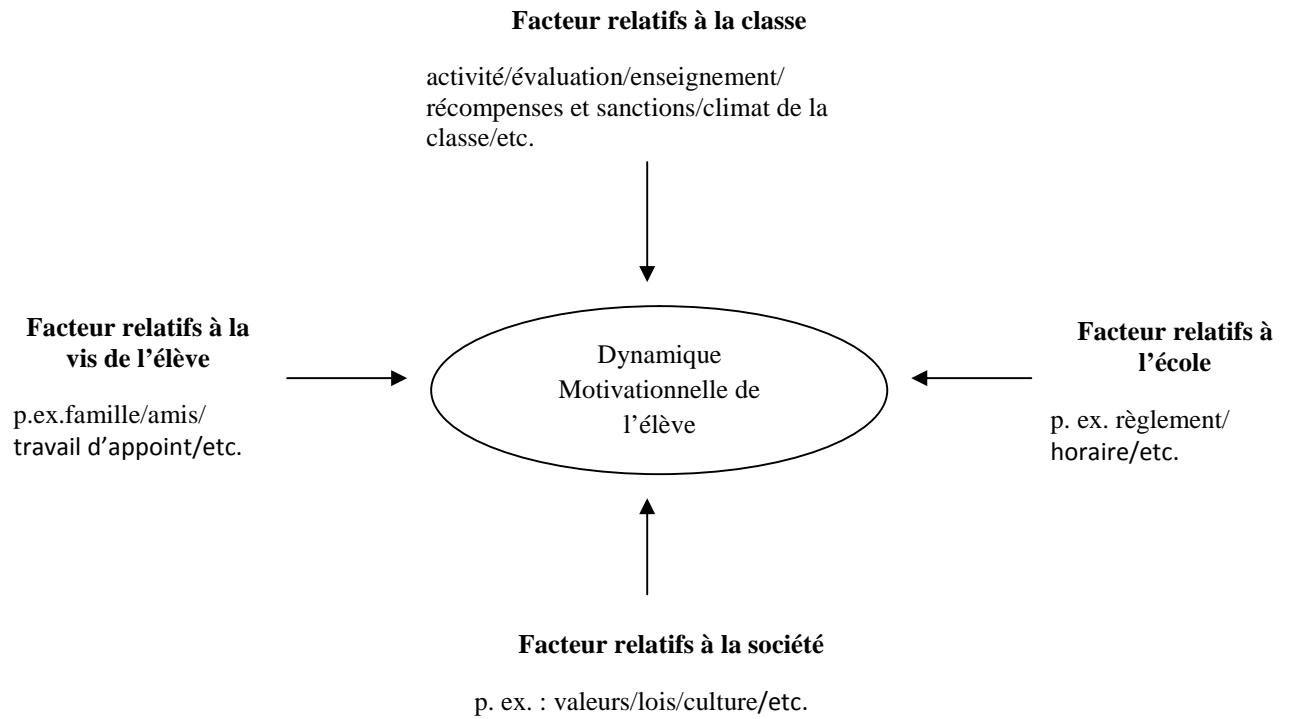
**Facteur relatifs à la classe**

activité/évaluation/enseignement/ récompenses et sanctions/climat de la classe/etc.

**Facteur relatifs à la vis de l'élève**

p.ex.famille/amis/ travail d'appoint/etc.

Dynamique Motivationnelle de l'élève

**Facteur relatifs à l'école**

p. ex. règlement/ horaire/etc.

**Facteur relatifs à la société**

p. ex. : valeurs/lois/culture/etc.